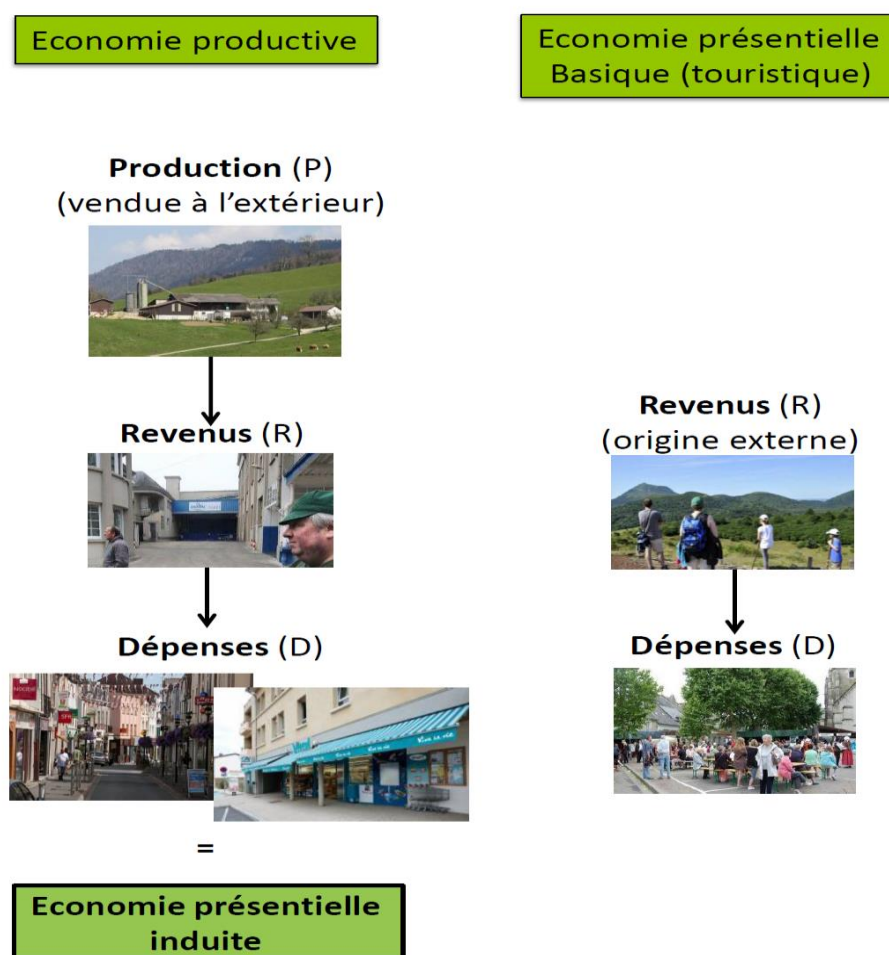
Economie productive

Economie présentielle Basique (touristique)

**Production** (P)
(vendue à l'extérieur)

**Revenus** (R)

**Dépenses** (D)

=

**Economie présentielle induite**

**Revenus** (R)
(origine externe)

**Dépenses** (D)